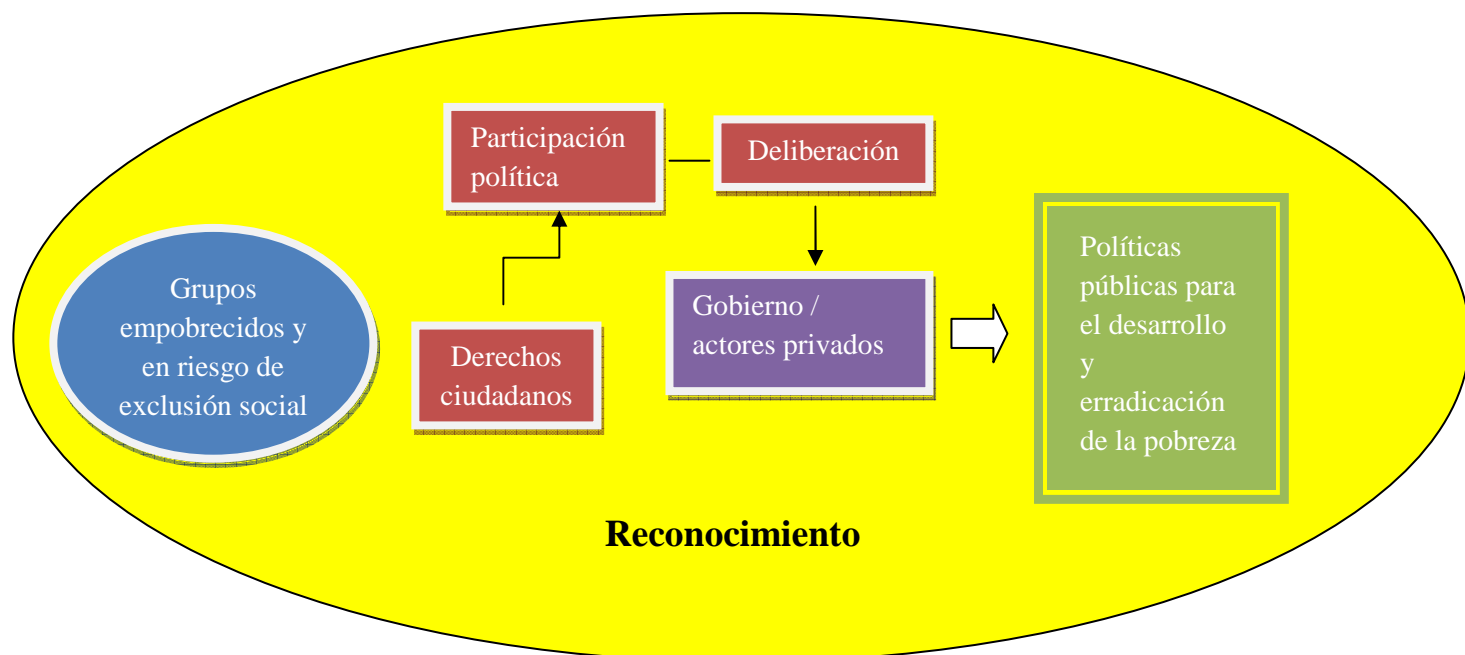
Grupos empobrecidos y en riesgo de exclusión social

Derechos ciudadanos

Participación política

Deliberación

Gobierno / actores privados

Políticas públicas para el desarrollo y erradicación de la pobreza

Reconocimiento